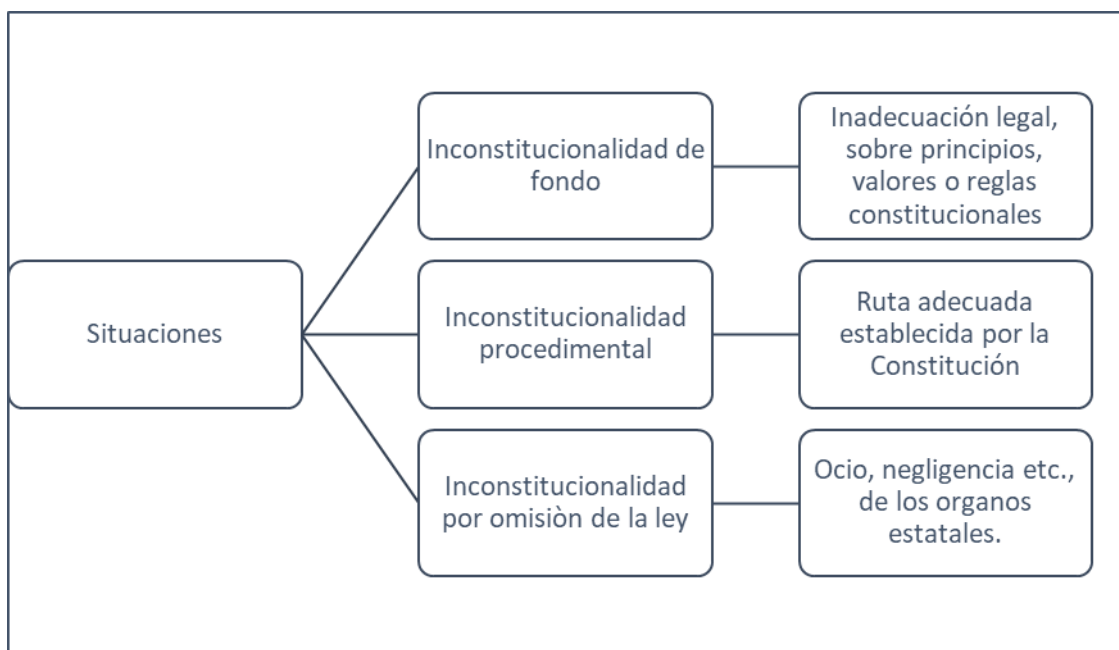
Situaciones

Inconstitucionalidad de fondo

Inadecuación legal, sobre principios, valores o reglas constitucionales

Inconstitucionalidad procedimental

Ruta adecuada establecida por la Constitución

Inconstitucionalidad por omisiòn de la ley

Ocio, negligencia etc., de los organos estatales.